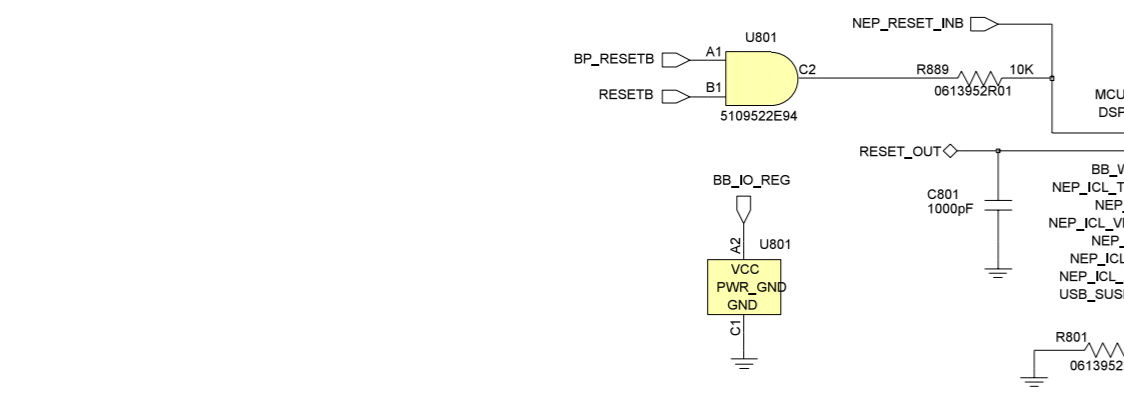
NEP_RESET_INB

U801

BP_RESETB A1

RESETB B1

C2

5109522E94

R889 10K

0613952R01

MCU
DSP

RESET_OUT

BB_W
NEP_ICL_T
NEP
NEP_ICL_V
NEP
NEP_ICL
NEP_ICL
USB_SUS

BB_IO_REG

C801
1000pF

A2 U801

VCC
PWR_GND
GND

C1

R801
0613952